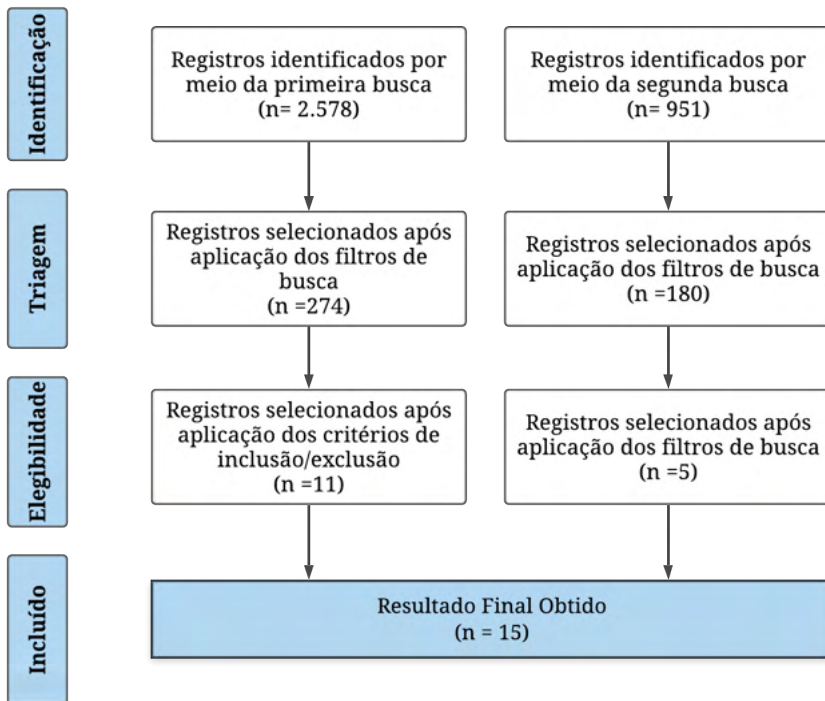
Identificação

Registros identificados por meio da primeira busca
(n= 2.578)

Registros identificados por meio da segunda busca
(n= 951)

Triagem

Registros selecionados após aplicação dos filtros de busca
(n =274)

Registros selecionados após aplicação dos filtros de busca
(n =180)

Elegibilidade

Registros selecionados após aplicação dos critérios de inclusão/exclusão
(n =11)

Registros selecionados após aplicação dos filtros de busca
(n =5)

Incluído

Resultado Final Obtido
(n = 15)